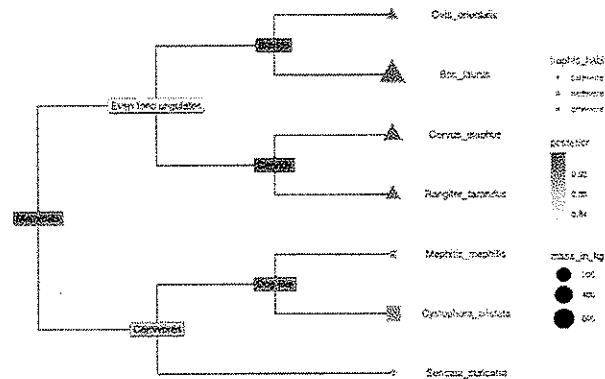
Ovis_orientalis

Bovidae

Bos_taurus

Even-toed ungulates

Cervus_elaphus

Cervidae

Rangifer_tarandus

Mammals

Mephitis_mephitis

Mephitidae

Carnivores

Cystophora_cristata

Sorex_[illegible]

trophic_habit
carnivore
herbivore
omnivore

posterior
0.92
0.88
0.84

mass_in_kg
100
400
800